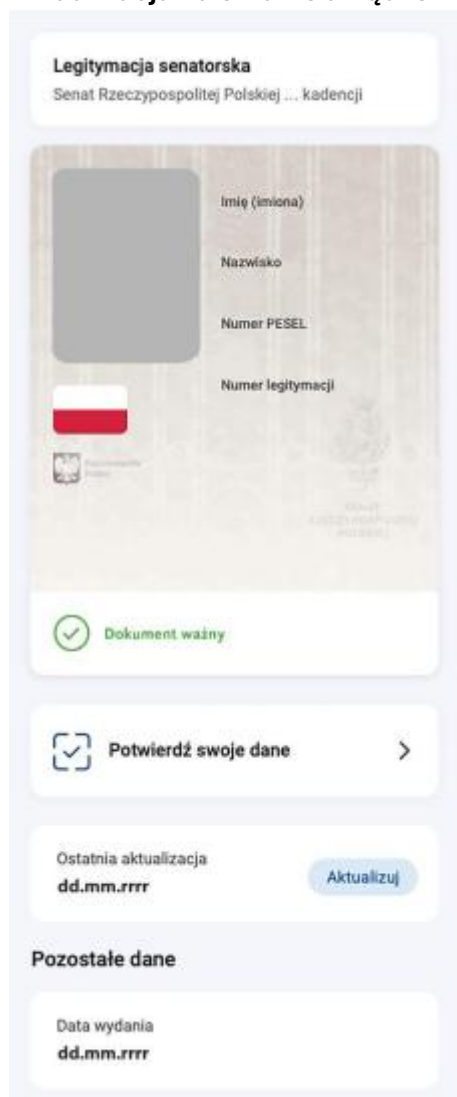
Legitymacja senatorska
Senat Rzeczypospolitej Polskiej ... kadencji

Imię (imiona)

Nazwisko

Numer PESEL

Numer legitymacji

Rzeczpospolita Polska

SENAT RZECZYPOSPOLITEJ POLSKIEJ

Dokument ważny

Potwierdź swoje dane

Ostatnia aktualizacja
dd.mm.rrrr

Aktualizuj

Pozostałe dane

Data wydania
dd.mm.rrrr